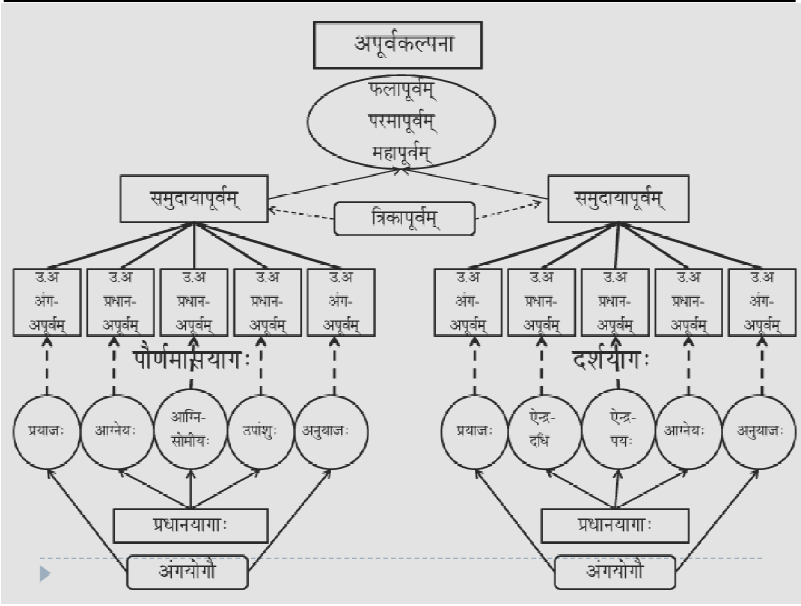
अपूर्वकल्पना

फलापूर्वम्
परमापूर्वम्
महापूर्वम्

समुदायापूर्वम्

त्रिकापूर्वम्

समुदायापूर्वम्

उ.अ अंग-अपूर्वम्

उ.अ प्रधान-अपूर्वम्

उ.अ प्रधान-अपूर्वम्

उ.अ प्रधान-अपूर्वम्

उ.अ अंग-अपूर्वम्

उ.अ अंग-अपूर्वम्

उ.अ प्रधान-अपूर्वम्

उ.अ प्रधान-अपूर्वम्

उ.अ प्रधान-अपूर्वम्

उ.अ अंग-अपूर्वम्

पौर्णमासियागः

दर्शयागः

प्रयाजः

आग्नेयः

आग्नि-सोमीयः

उपांशुः

अनुयाजः

प्रयाजः

ऐन्द्र-दधि

ऐन्द्र-पयः

आग्नेयः

अनुयाजः

प्रधानयागाः

प्रधानयागाः

अंगयोगौ

अंगयोगौ